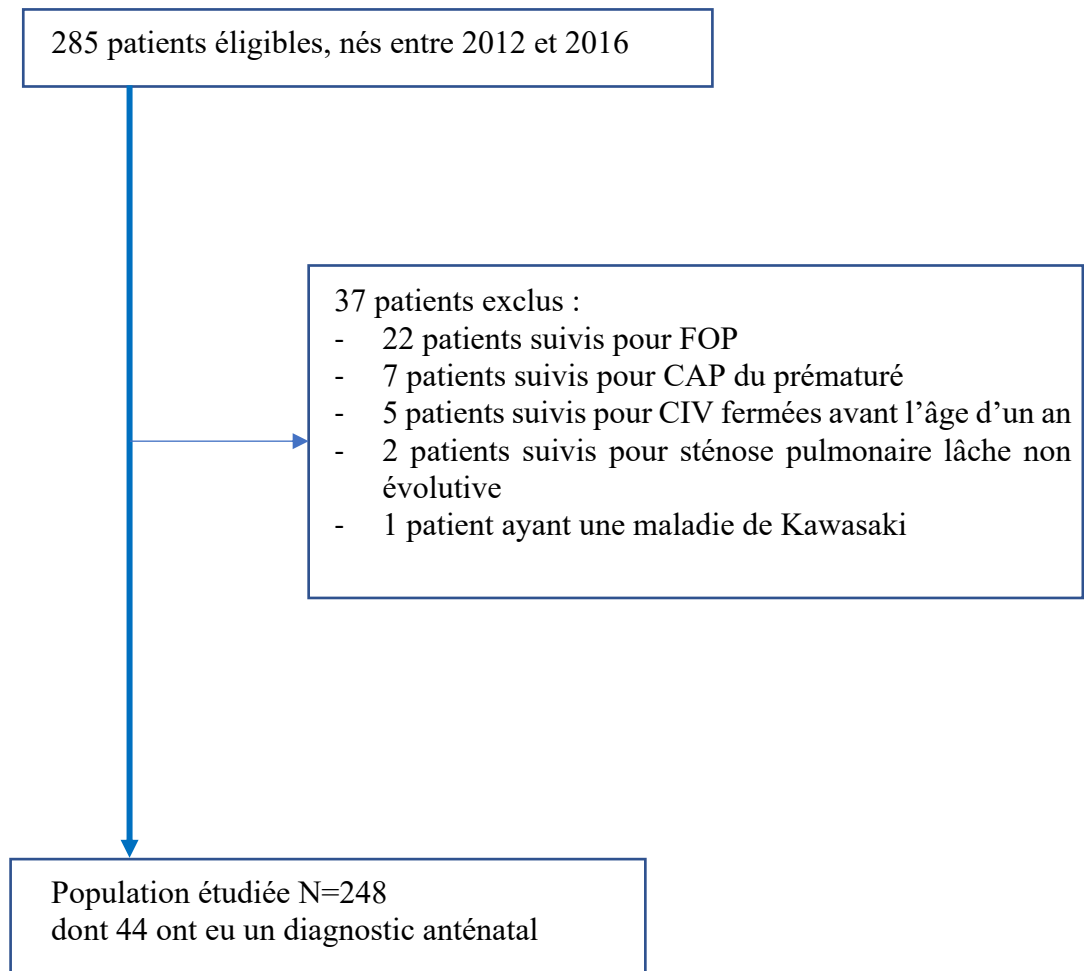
285 patients éligibles, nés entre 2012 et 2016

37 patients exclus :
- 22 patients suivis pour FOP
- 7 patients suivis pour CAP du prématuré
- 5 patients suivis pour CIV fermées avant l'âge d'un an
- 2 patients suivis pour sténose pulmonaire lâche non évolutive
- 1 patient ayant une maladie de Kawasaki

Population étudiée N=248
dont 44 ont eu un diagnostic anténatal